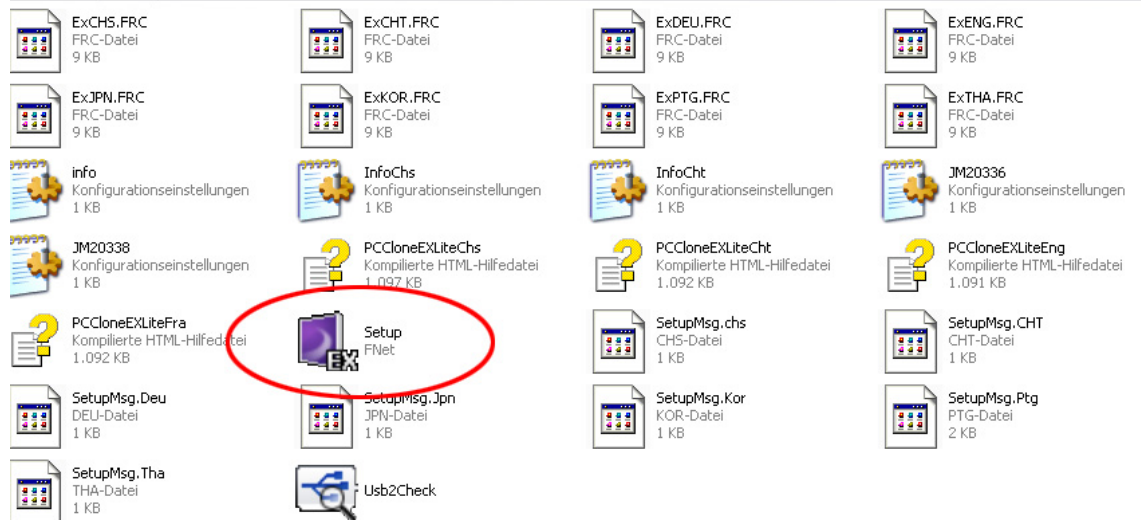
ExCHS.FRC
FRC-Datei
9 KB

ExCHT.FRC
FRC-Datei
9 KB

ExDEU.FRC
FRC-Datei
9 KB

ExENG.FRC
FRC-Datei
9 KB

ExJPN.FRC
FRC-Datei
9 KB

ExKOR.FRC
FRC-Datei
9 KB

ExPTG.FRC
FRC-Datei
9 KB

ExTHA.FRC
FRC-Datei
9 KB

info
Konfigurationseinstellungen
1 KB

InfoChs
Konfigurationseinstellungen
1 KB

InfoCht
Konfigurationseinstellungen
1 KB

JM20336
Konfigurationseinstellungen
1 KB

JM20338
Konfigurationseinstellungen
1 KB

PCCloneEXLiteChs
Kompilierte HTML-Hilfedatei
1.097 KB

PCCloneEXLiteCht
Kompilierte HTML-Hilfedatei
1.092 KB

PCCloneEXLiteEng
Kompilierte HTML-Hilfedatei
1.091 KB

PCCloneEXLiteFra
Kompilierte HTML-Hilfedatei
1.092 KB

Setup
FNet

SetupMsg.chs
CHS-Datei
1 KB

SetupMsg.CHT
CHT-Datei
1 KB

SetupMsg.Deu
DEU-Datei
1 KB

SetupMsg.Jpn
JPN-Datei
1 KB

SetupMsg.Kor
KOR-Datei
1 KB

SetupMsg.Ptg
PTG-Datei
2 KB

SetupMsg.Tha
THA-Datei
1 KB

Usb2Check